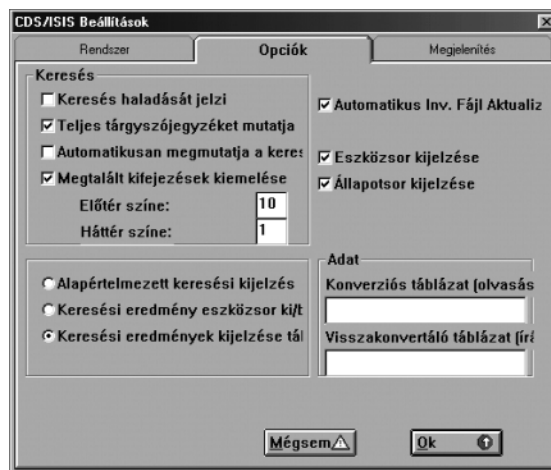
CDS/ISIS Beállítások

Rendszer | Opciók | Megjelenítés

Keresés
Keresés haladását jelzi
Teljes tárgyszójegyzéket mutatja
Automatikusan megmutatja a keres
Megtalált kifejezések kiemelése
Előtér színe: 10
Háttér színe: 1

Automatikus Inv. Fájl Aktualiz
Eszközsor kijelzése
Állapotsor kijelzése

Alapértelmezett keresési kijelzés
Keresési eredmény eszközsor ki/t
Keresési eredmények kijelzése tál

Adat
Konverziós táblázat (olvasás
Visszakonvertáló táblázat (írá

Mégsem
Ok